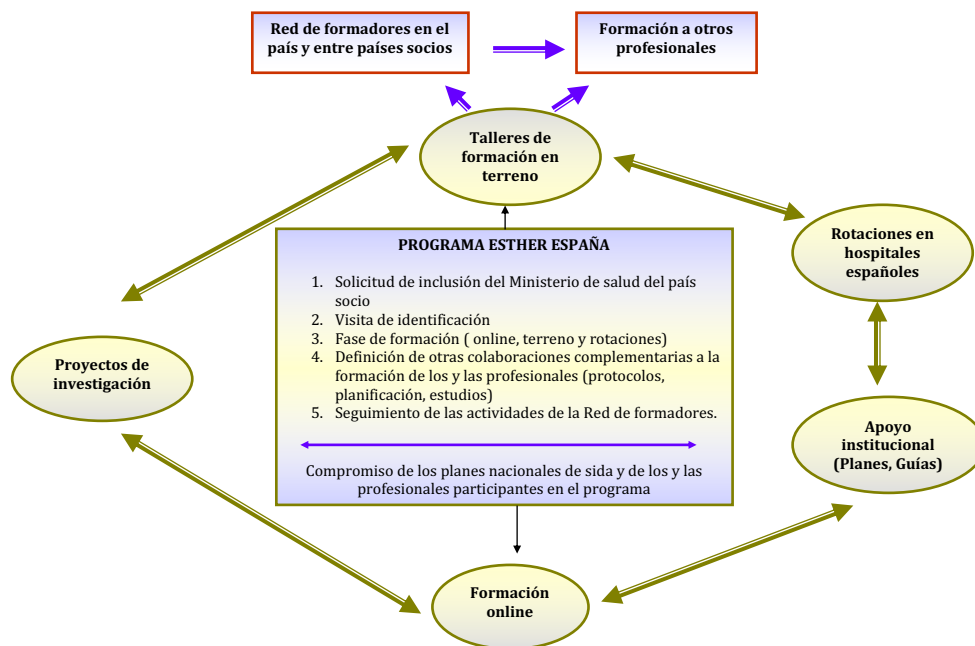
Red de formadores en el país y entre países socios

Formación a otros profesionales

Talleres de formación en terreno

Rotaciones en hospitales españoles

PROGRAMA ESTHER ESPAÑA

1. Solicitud de inclusión del Ministerio de salud del país socio
2. Visita de identificación
3. Fase de formación ( online, terreno y rotaciones)
4. Definición de otras colaboraciones complementarias a la formación de los y las profesionales (protocolos, planificación, estudios)
5. Seguimiento de las actividades de la Red de formadores.

Compromiso de los planes nacionales de sida y de los y las profesionales participantes en el programa

Proyectos de investigación

Apoyo institucional (Planes, Guías)

Formación online